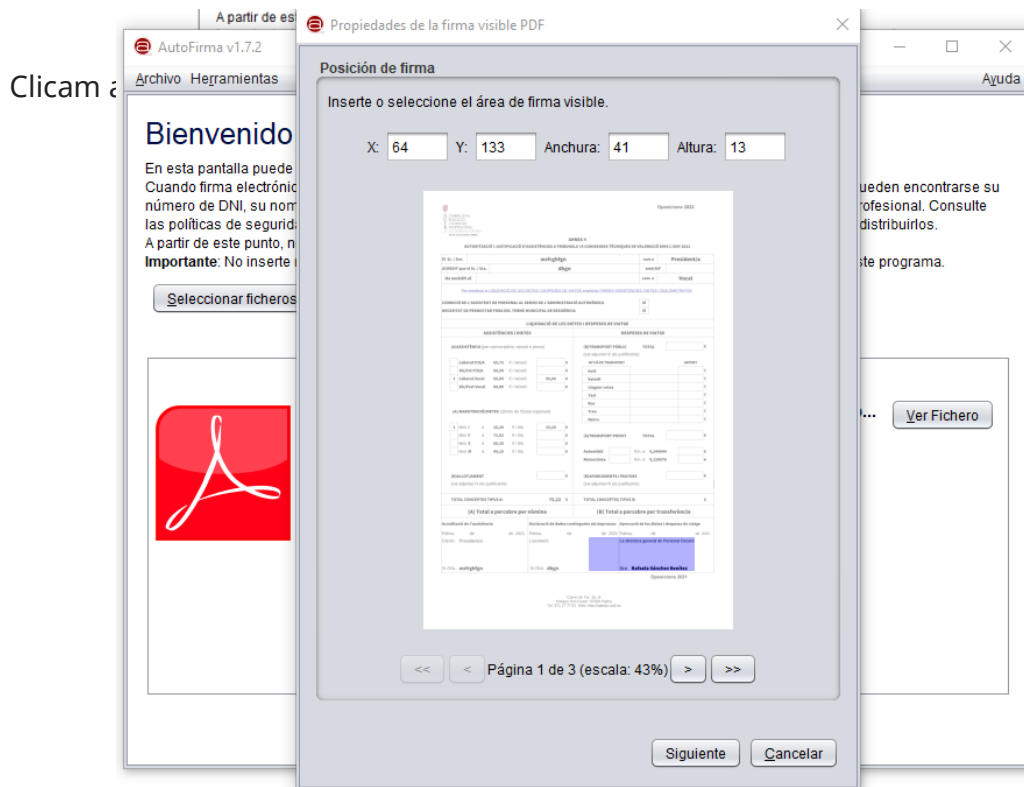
A partir de est

Clicam a

AutoFirma v1.7.2

Archivo Herramientas

Ayuda

Bienvenido

En esta pantalla puede
Cuando firma electrónic
número de DNI, su nom
las políticas de segurid
A partir de este punto, n
Importante: No inserte

ueden encontrarse su
rofesional. Consulte
distribuirlos.
ste programa.

Seleccionar ficheros

Ver Fichero

Propiedades de la firma visible PDF

Posición de firma

Inserte o seleccione el área de firma visible.

X: 64 Y: 133 Anchura: 41 Altura: 13

Oposicions 2022

ANNEX 4

AUTORITZACIÓ I JUSTIFICACIÓ D'ASSISTÈNCIA A TRIBUNALS I A COMISSIONS TÈCNIQUES DE VALORACIÓ

asdfghjkjn

President/a

dfhgn

Vocal

LIQUIDACIÓ DE LES DIETES I DESPESES DE VIATGE

(A) Total a percebre per nòmina

(B) Total a percebre per transferència

Oposicions 2021

Página 1 de 3 (escala: 43%)

<<

<

>

>>

Siguiente

Cancelar